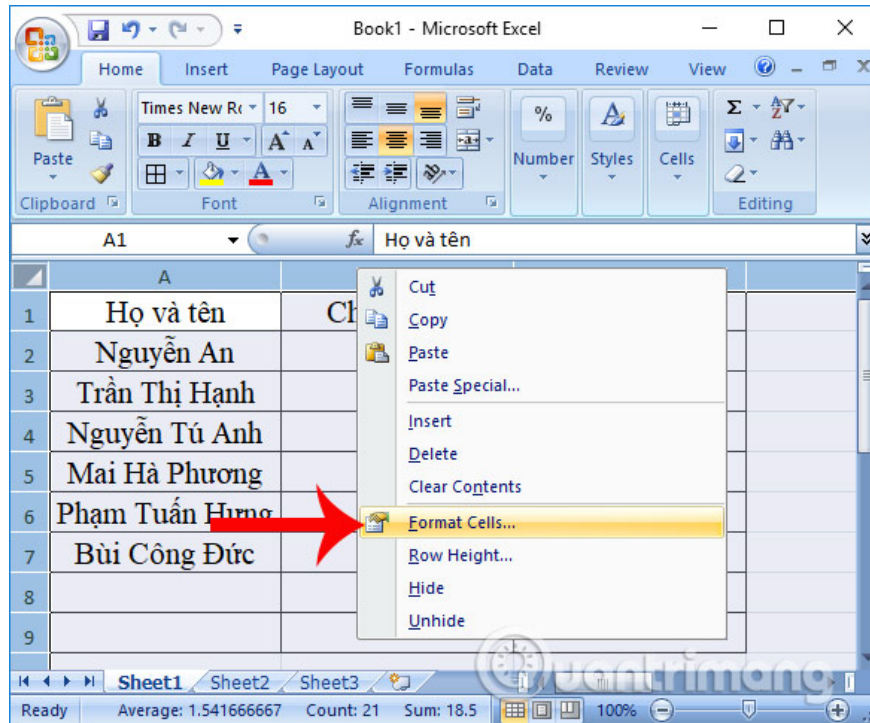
Book1 - Microsoft Excel

Home Insert Page Layout Formulas Data Review View

Times New Ro 16

B I U A A

Paste

Clipboard Font Alignment

% Number Styles Cells

Editing

A1 $f_x$ Họ và tên

A

| | A | |
|---|---|---|
| 1 | Họ và tên | Ch |
| 2 | Nguyễn An | |
| 3 | Trần Thị Hạnh | |
| 4 | Nguyễn Tú Anh | |
| 5 | Mai Hà Phương | |
| 6 | Phạm Tuấn Hưng | |
| 7 | Bùi Công Đức | |
| 8 | | |
| 9 | | |

Cut
Copy
Paste
Paste Special...
Insert
Delete
Clear Contents
Format Cells...
Row Height...
Hide
Unhide

Sheet1 Sheet2 Sheet3

Ready Average: 1.541666667 Count: 21 Sum: 18.5 100%

Quantrimang